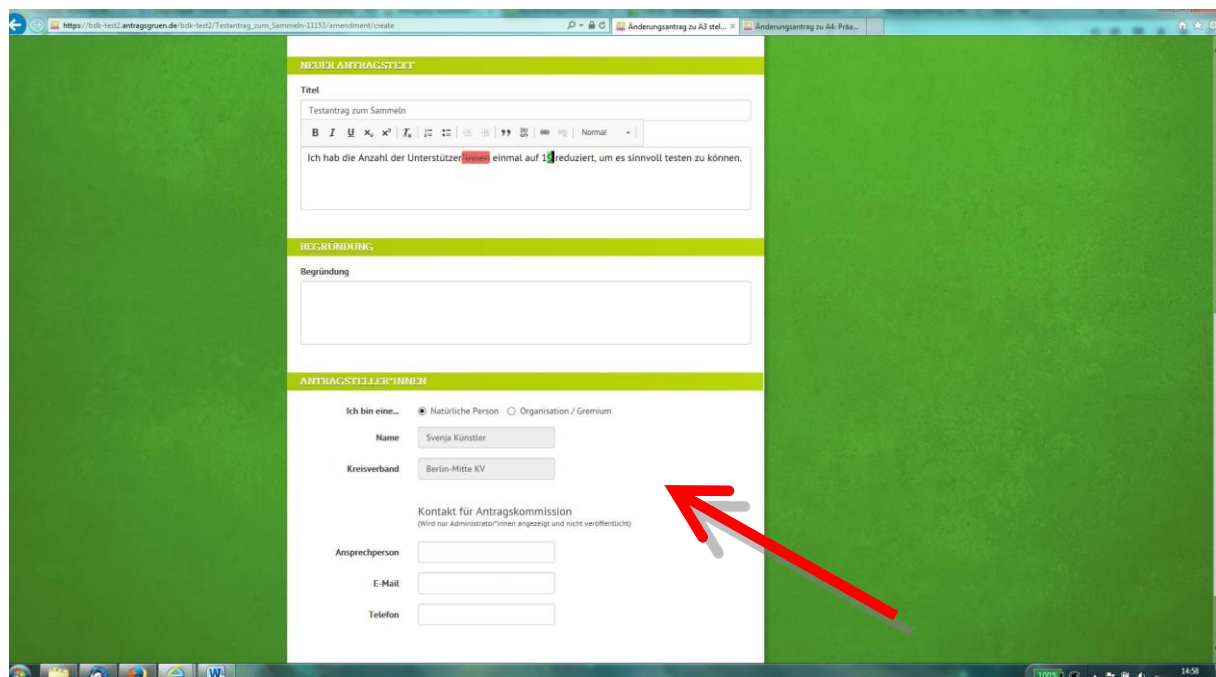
https://bdk-test2.antragsgruen.de/bdk-test2/Testantrag_zum_Sammeln-11153/amendment/create

Änderungsantrag zu A3 stel...

Änderungsantrag zu A4: Präa...

NEUER ANTRAGSTEXT

Titel

Testantrag zum Sammeln

Normal

Ich hab die Anzahl der Unterstützer*innen einmal auf 15 reduziert, um es sinnvoll testen zu können.

BEGRÜNDUNG

Begründung

ANTRAGSTELLER*INNEN

Ich bin eine... Natürliche Person Organisation / Gremium

Name Svenja Künstler

Kreisverband Berlin-Mitte KV

Kontakt für Antragskommission
(Wird nur Administrator*innen angezeigt und nicht veröffentlicht)

Ansprechperson

E-Mail

Telefon

100%

14:58